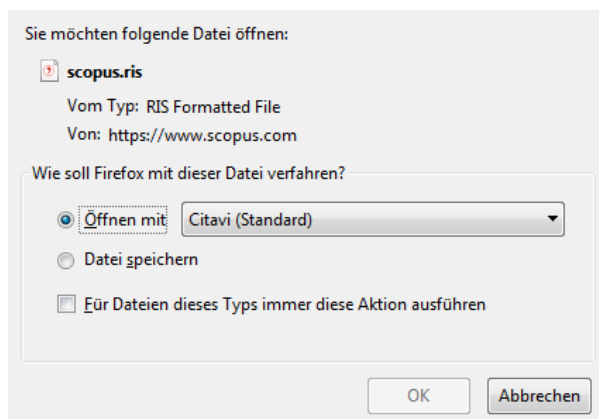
Sie möchten folgende Datei öffnen:

scopus.ris

Vom Typ: RIS Formatted File

Von: https://www.scopus.com

Wie soll Firefox mit dieser Datei verfahren?

Öffnen mit Citavi (Standard)

Datei speichern

Für Dateien dieses Typs immer diese Aktion ausführen

OK Abbrechen